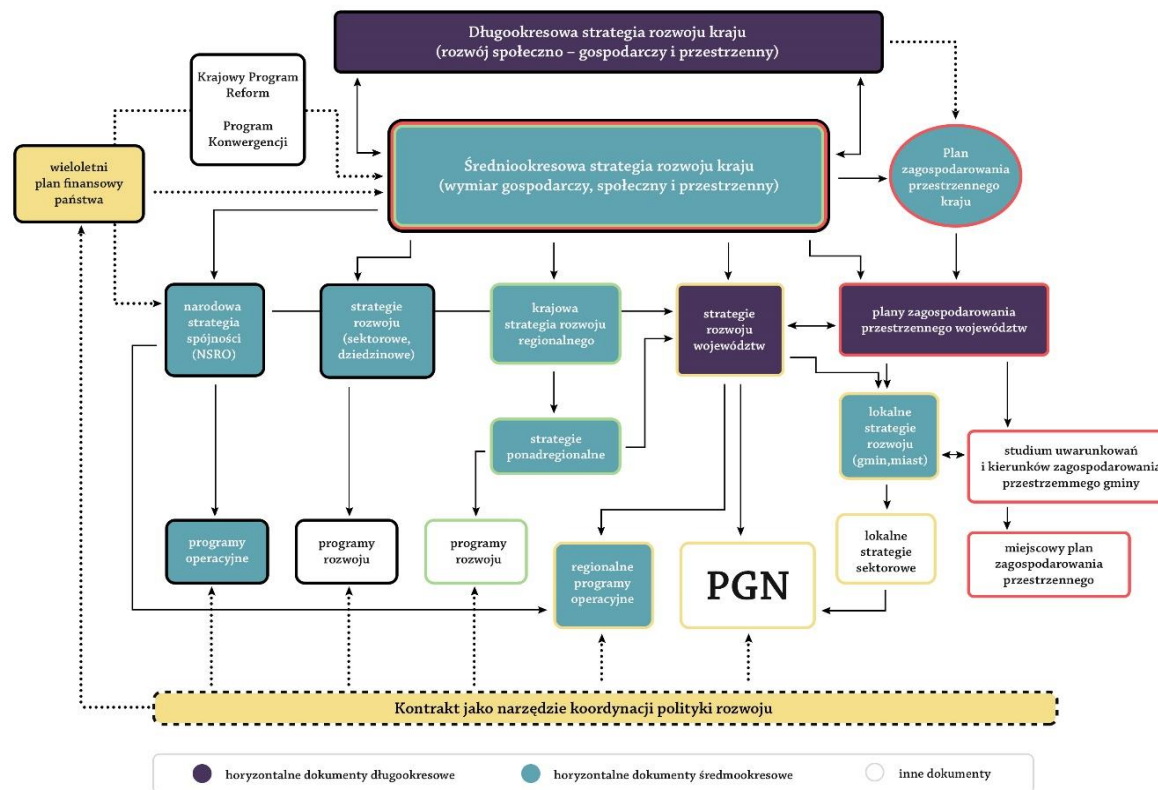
Długookresowa strategia rozwoju kraju (rozwój społeczno – gospodarczy i przestrzenny)

Krajowy Program Reform

Program Konwergencji

wieloletni plan finansowy państwa

Średniookresowa strategia rozwoju kraju (wymiar gospodarczy, społeczny i przestrzenny)

Plan zagospodarowania przestrzennego kraju

narodowa strategia spójności (NSRO)

strategie rozwoju (sektorowe, dziedzinowe)

krajowa strategia rozwoju regionalnego

strategie rozwoju województw

plany zagospodarowania przestrzennego województw

strategie ponadregionalne

lokalne strategie rozwoju (gmin,miast)

studium uwarunkowań i kierunków zagospodarowania przestrzemmego gminy

miejscowy plan zagospodarowania przestrzennego

programy operacyjne

programy rozwoju

programy rozwoju

regionalne programy operacyjne

PGN

lokalne strategie sektorowe

Kontrakt jako narzędzie koordynacji polityki rozwoju

horyzontalne dokumenty długookresowe

horyzontalne dokumenty średmookresowe

inne dokumenty